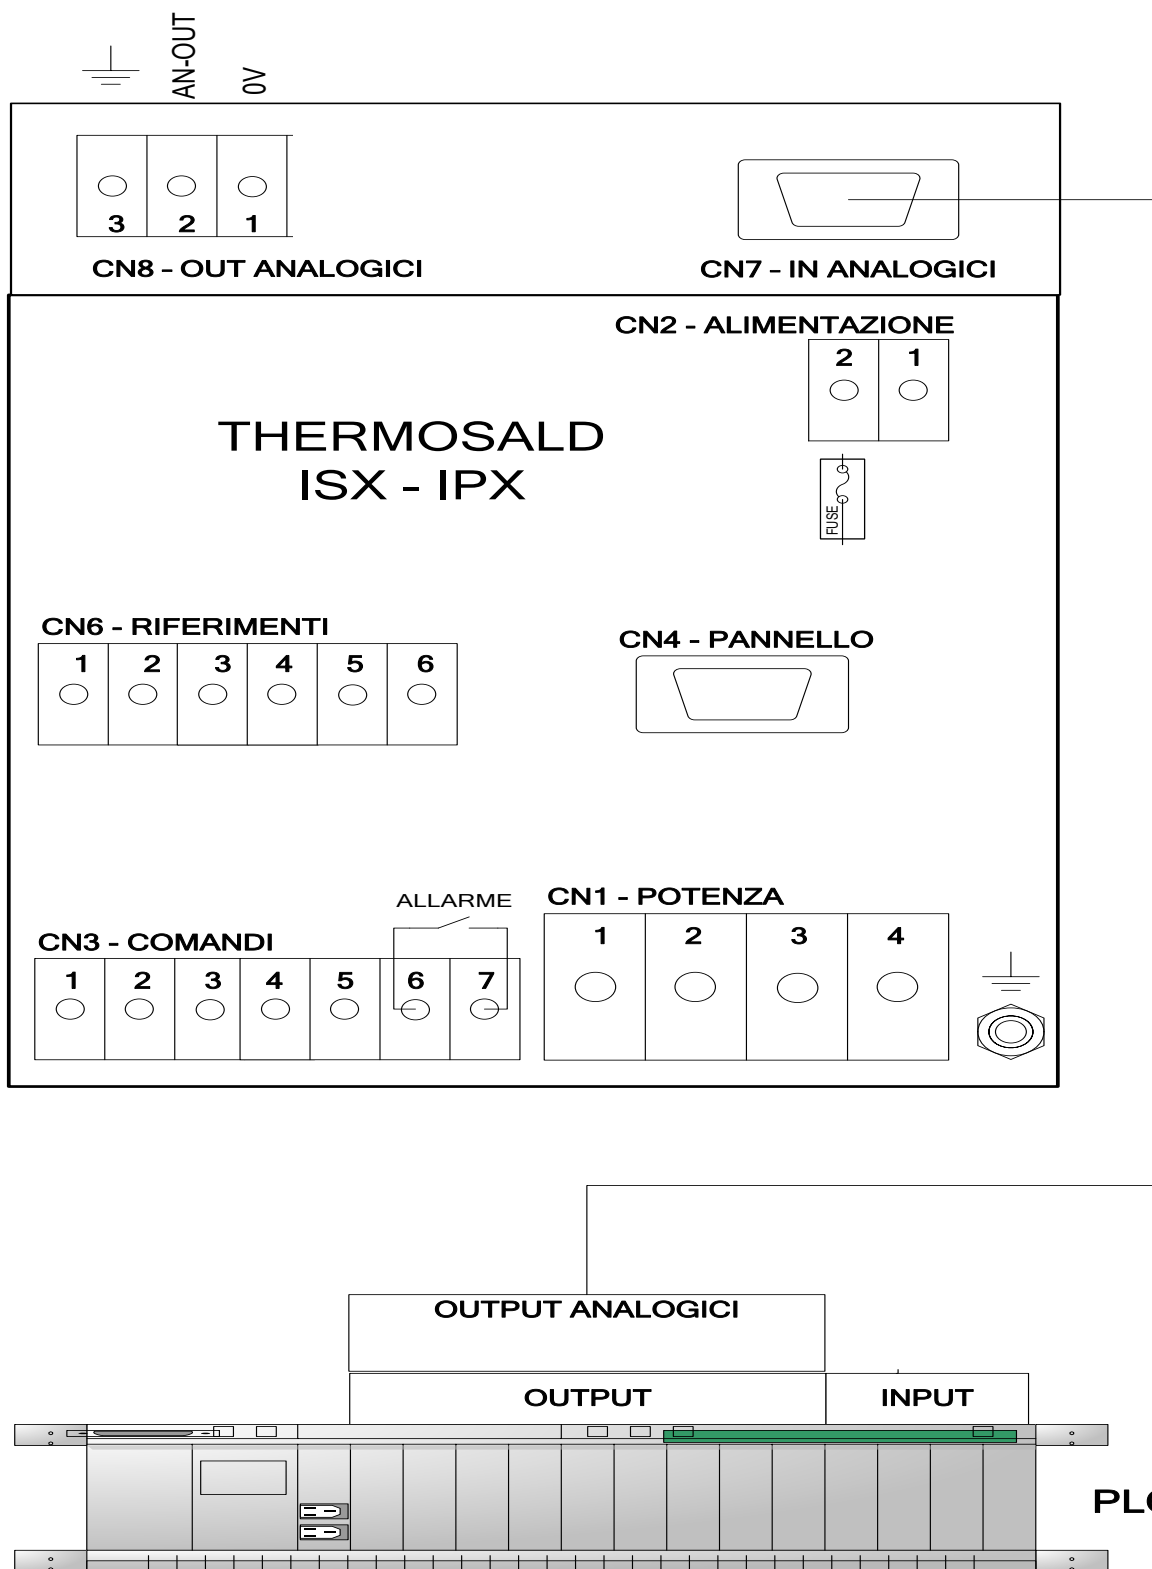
AN-OUT
0V

3 2 1
CN8 - OUT ANALOGICI

CN7 - IN ANALOGICI

CN2 - ALIMENTAZIONE
2 1

THERMOSALD
ISX - IPX

FUSE

CN6 - RIFERIMENTI
1 2 3 4 5 6

CN4 - PANNELLO

ALLARME
CN1 - POTENZA
1 2 3 4

CN3 - COMANDI
1 2 3 4 5 6 7

OUTPUT ANALOGICI

OUTPUT
INPUT

PL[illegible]